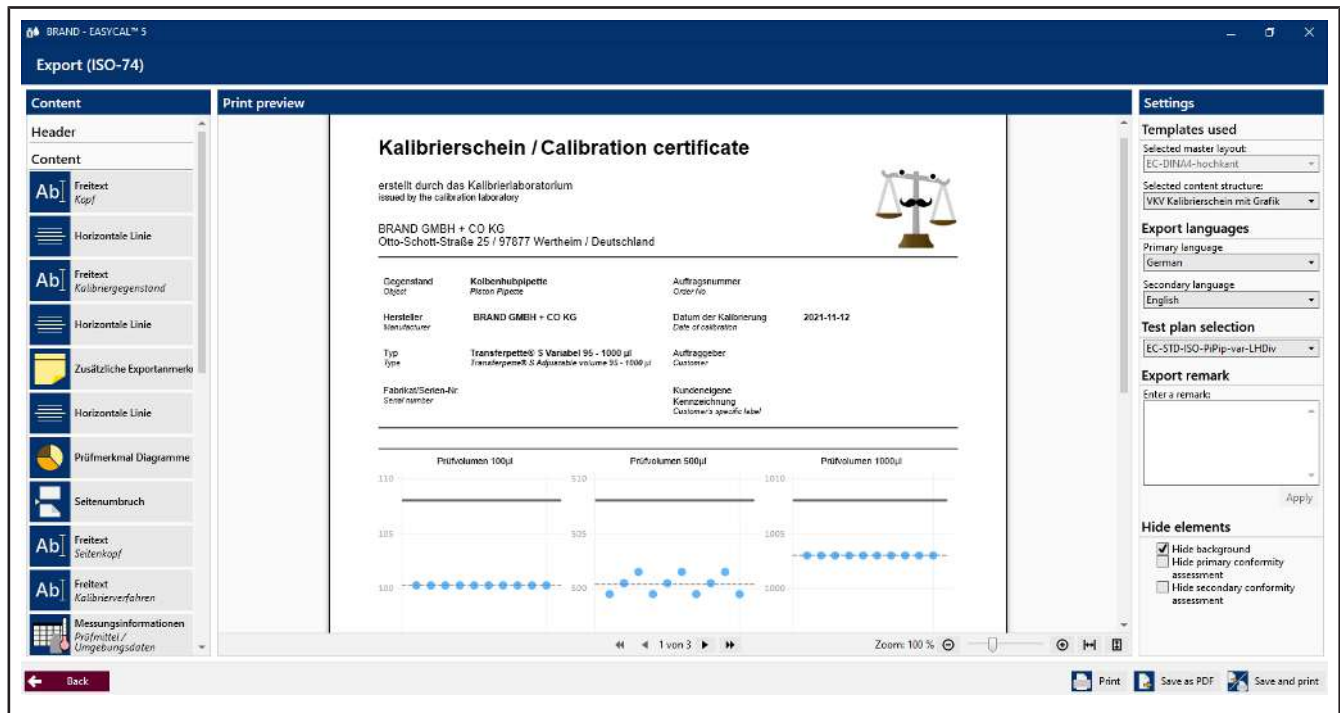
BRAND - EASYCAL™ 5

Export (ISO-74)

Content

Header

Content

Freitext
Kopf

Horizontale Linie

Freitext
Kalibriergegenstand

Horizontale Linie

Zusätzliche Exportanmerk

Horizontale Linie

Prüfmerkmal Diagramme

Seitenumbruch

Freitext
Seitenkopf

Freitext
Kalibrierverfahren

Messungsinformationen
Prüfmittel / Umgebungsdaten

Print preview

Kalibrierschein / Calibration certificate

erstellt durch das Kalibrierlaboratorium
issued by the calibration laboratory

BRAND GMBH + CO KG
Otto-Schott-Straße 25 / 97877 Wertheim / Deutschland

| Gegenstand Object | Kolbenhubpipette Piston Pipette | Auftragsnummer Order No | |
|---|---|---|---|
| Hersteller Manufacturer | BRAND GMBH + CO KG | Datum der Kalibrierung Date of calibration | 2021-11-12 |
| Typ Type | Transferpette® S Variabel 95 - 1000 µl Transferpette® S Adjustable volume 95 - 1000 µl | Auftraggeber Customer | |
| Fabrikat/Serien-Nr. Serial number | | Kundeneigene Kennzeichnung Customer's specific label | |

Prüfvolumen 100µl
110
105
100

Prüfvolumen 500µl
510
505
500

Prüfvolumen 1000µl
1010
1005
1000

1 von 3

Zoom: 100 %

Settings

Templates used
Selected master layout:
EC-DINA4-hochkant
Selected content structure:
VKV Kalibrierschein mit Grafik

Export languages
Primary language
German
Secondary language
English

Test plan selection
EC-STD-ISO-PiPip-var-LHDiv

Export remark
Enter a remark:

Apply

Hide elements
Hide background
Hide primary conformity assessment
Hide secondary conformity assessment

Back

Print

Save as PDF

Save and print